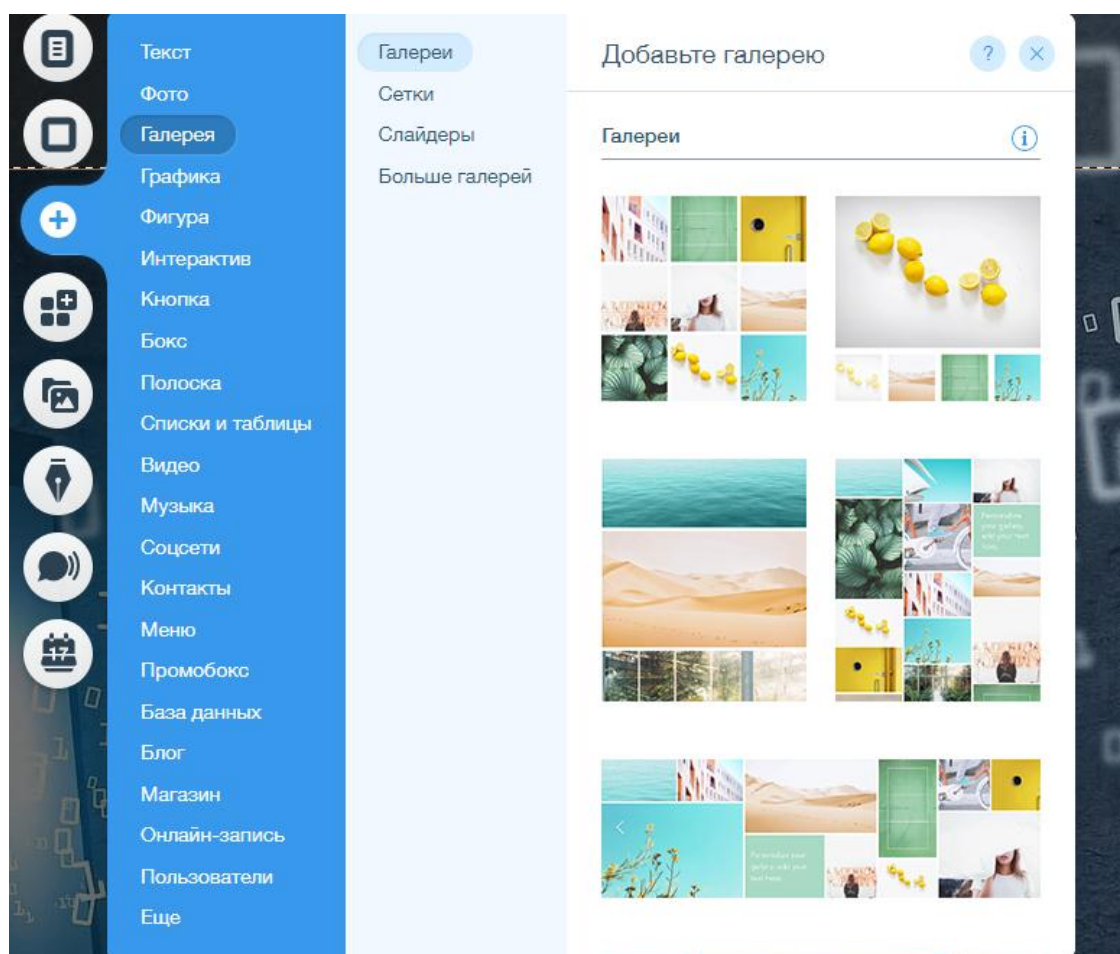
Текст
Фото
Галерея
Графика
Фигура
Интерактив
Кнопка
Бокс
Полоска
Списки и таблицы
Видео
Музыка
Соцсети
Контакты
Меню
Промобокс
База данных
Блог
Магазин
Онлайн-запись
Пользователи
Еще

Галереи
Сетки
Слайдеры
Больше галерей

Добавьте галерею
?
×

Галереи

Personalize your gallery, add your text here.

Personalize your gallery, add your text here.